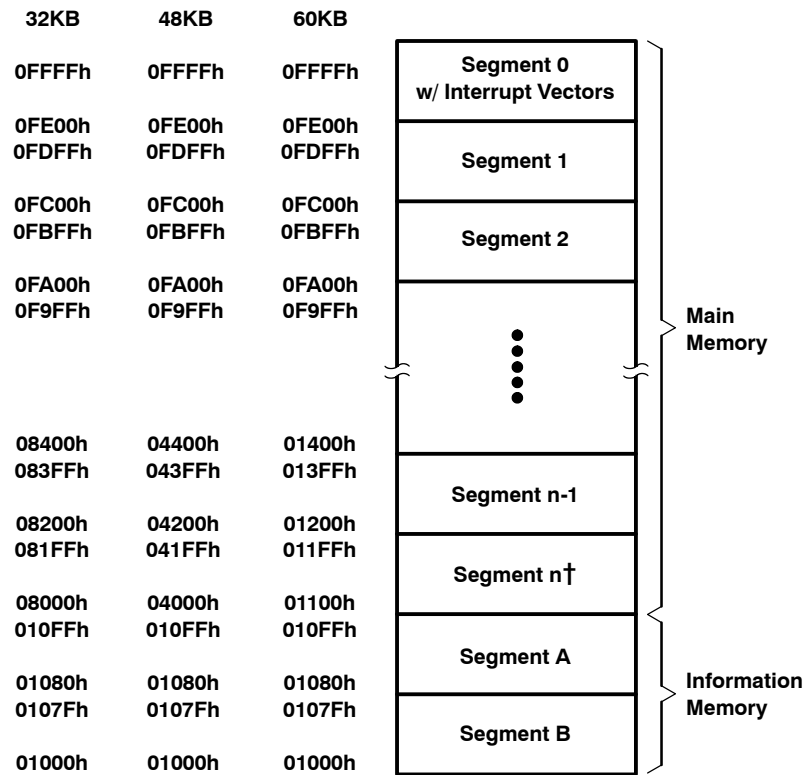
| 32KB | 48KB | 60KB | |
|---|---|---|---|
| 0FFFFh | 0FFFFh | 0FFFFh | Segment 0 w/ Interrupt Vectors |
| 0FE00h | 0FE00h | 0FE00h | |
| 0FDFFh | 0FDFFh | 0FDFFh | Segment 1 |
| 0FC00h | 0FC00h | 0FC00h | |
| 0FBFFh | 0FBFFh | 0FBFFh | Segment 2 |
| 0FA00h | 0FA00h | 0FA00h | |
| 0F9FFh | 0F9FFh | 0F9FFh | |
| 08400h | 04400h | 01400h | |
| 083FFh | 043FFh | 013FFh | Segment n-1 |
| 08200h | 04200h | 01200h | |
| 081FFh | 041FFh | 011FFh | Segment n† |
| 08000h | 04000h | 01100h | |
| 010FFh | 010FFh | 010FFh | Segment A |
| 01080h | 01080h | 01080h | |
| 0107Fh | 0107Fh | 0107Fh | Segment B |
| 01000h | 01000h | 01000h | |

Main Memory

Information Memory